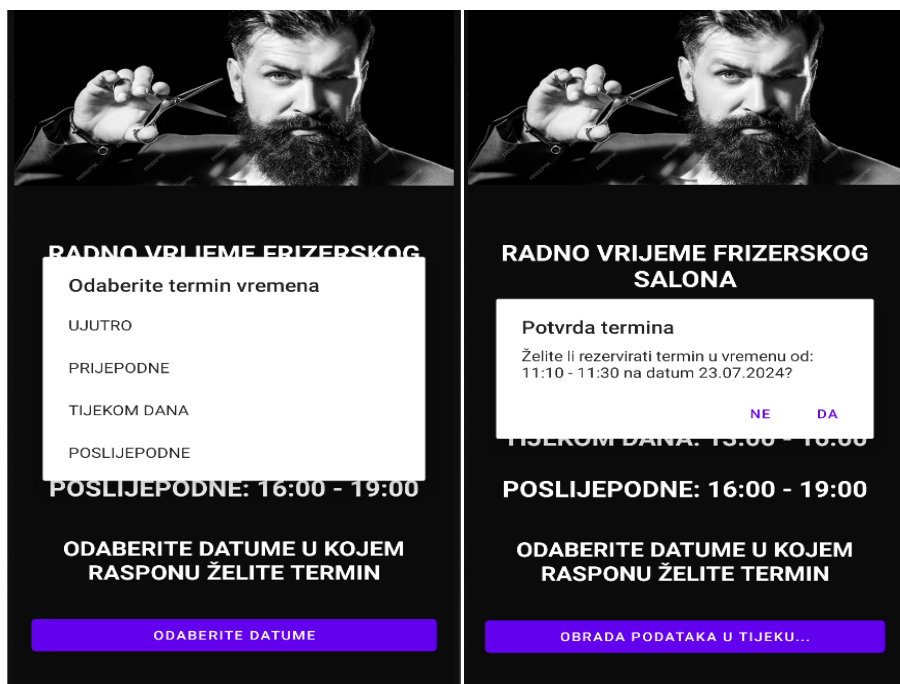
RADNO VRIJEME FRIZERSKOG

Odaberite termin vremena

UJUTRO

PRIJEPODNE

TIJEKOM DANA

POSLIJEPODNE

POSLIJEPODNE: 16:00 - 19:00

ODABERITE DATUME U KOJEM RASPONU ŽELITE TERMIN

ODABERITE DATUME

RADNO VRIJEME FRIZERSKOG SALONA

Potvrda termina

Želite li rezervirati termin u vremenu od: 11:10 - 11:30 na datum 23.07.2024?

NE DA

TIJEKOM DANA: 13:00 - 16:00

POSLIJEPODNE: 16:00 - 19:00

ODABERITE DATUME U KOJEM RASPONU ŽELITE TERMIN

OBRADA PODATAKA U TIJEKU...